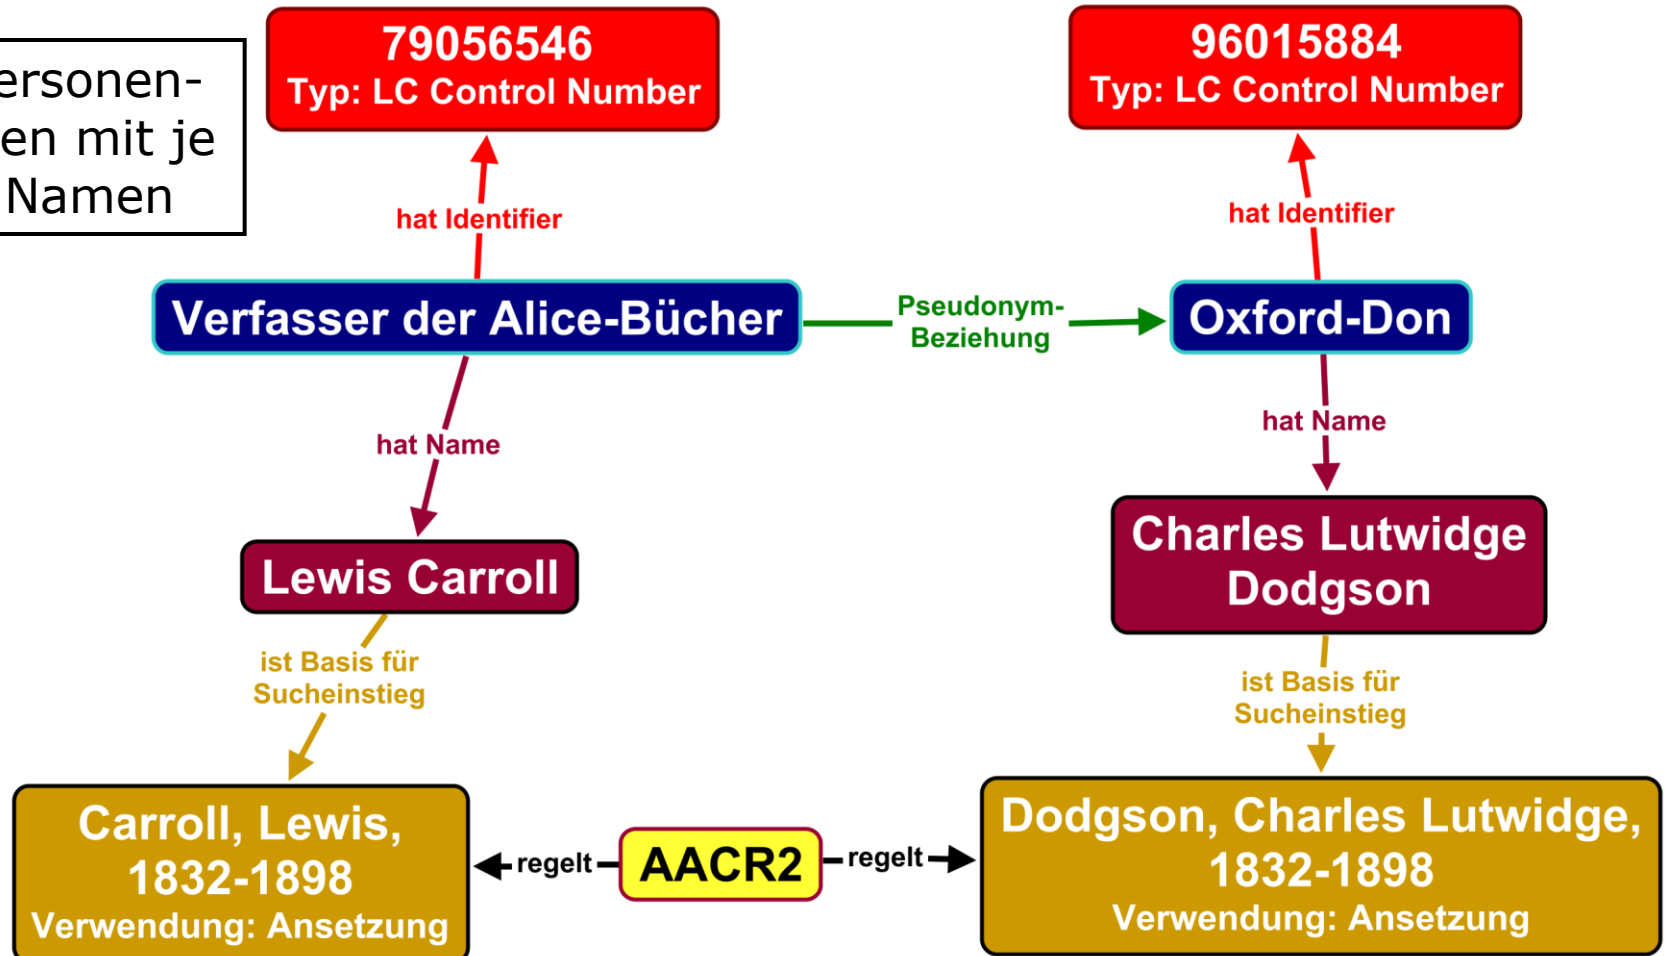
ersonen-
en mit je
Namen

79056546
Typ: LC Control Number

96015884
Typ: LC Control Number

hat Identifier

hat Identifier

Verfasser der Alice-Bücher

Pseudonym-Beziehung

Oxford-Don

hat Name

hat Name

Lewis Carroll

Charles Lutwidge Dodgson

ist Basis für Sucheinstieg

ist Basis für Sucheinstieg

Carroll, Lewis, 1832-1898
Verwendung: Ansetzung

regelt

AACR2

regelt

Dodgson, Charles Lutwidge, 1832-1898
Verwendung: Ansetzung